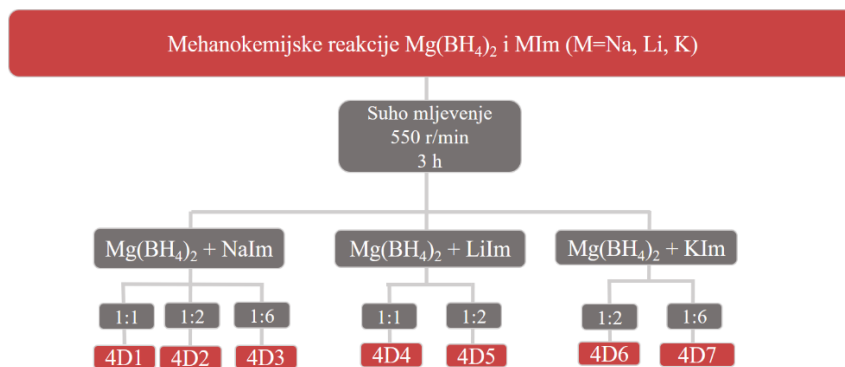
Mehanokemijske reakcije $Mg(BH_4)_2$ i MIm (M=Na, Li, K)

Suho mljevenje
550 r/min
3 h

$Mg(BH_4)_2$ + NaIm

1:1
4D1

1:2
4D2

1:6
4D3

$Mg(BH_4)_2$ + LiIm

1:1
4D4

1:2
4D5

$Mg(BH_4)_2$ + KIm

1:2
4D6

1:6
4D7